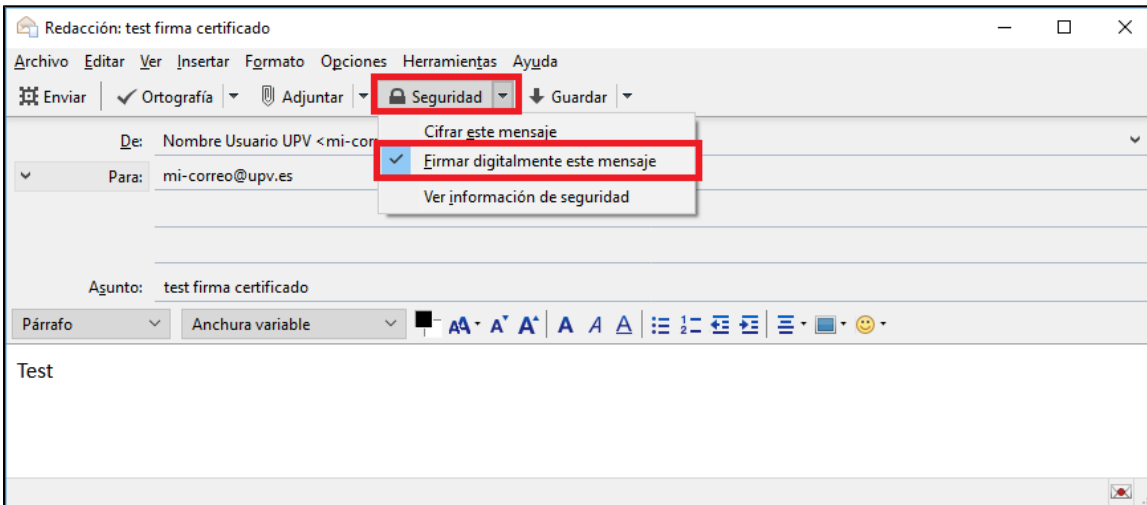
Redacción: test firma certificado

Archivo Editar Ver Insertar Formato Opciones Herramientas Ayuda

Enviar | Ortografía | Adjuntar | Seguridad | Guardar

De: Nombre Usuario UPV <mi-cor

Para: mi-correo@upv.es

Cifrar este mensaje
Firmar digitalmente este mensaje
Ver información de seguridad

Asunto: test firma certificado

Párrafo | Anchura variable

Test